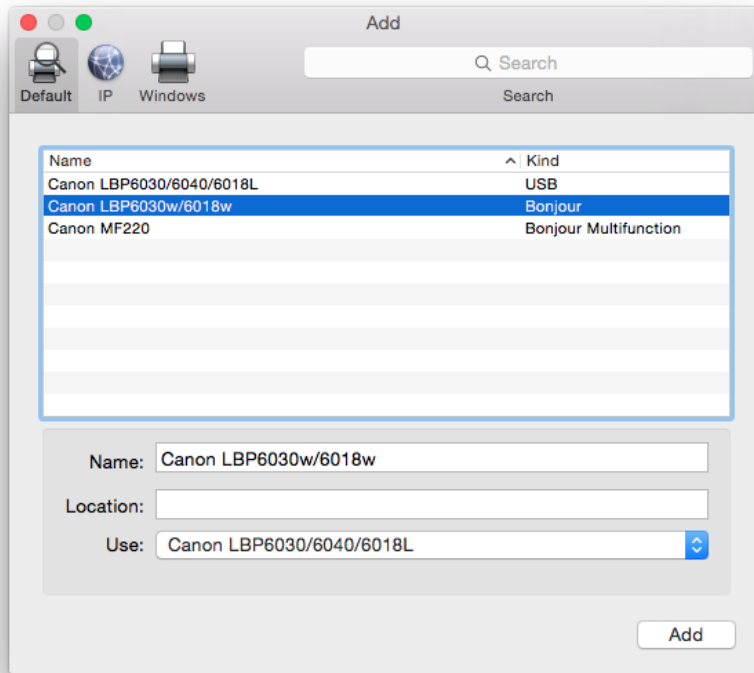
Add

Default IP Windows

Search

Search

| Name | Kind |
|---|---|
| Canon LBP6030/6040/6018L | USB |
| Canon LBP6030w/6018w | Bonjour |
| Canon MF220 | Bonjour Multifunction |

Name: Canon LBP6030w/6018w

Location:

Use: Canon LBP6030/6040/6018L

Add